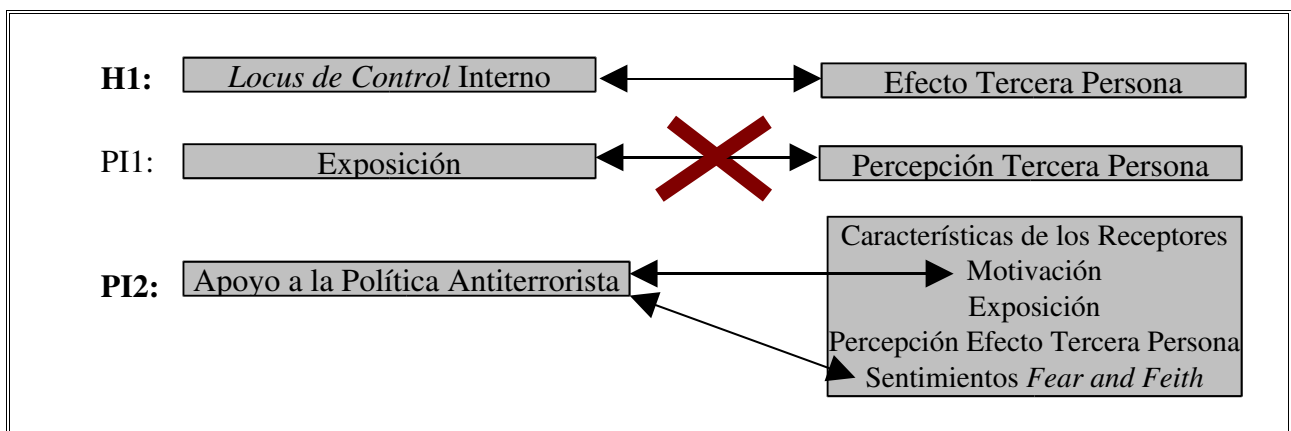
H1: Locus de Control Interno Efecto Tercera Persona

PI1: Exposición Percepción Tercera Persona

PI2: Apoyo a la Política Antiterrorista

Características de los Receptores
Motivación
Exposición
Percepción Efecto Tercera Persona
Sentimientos Fear and Feith